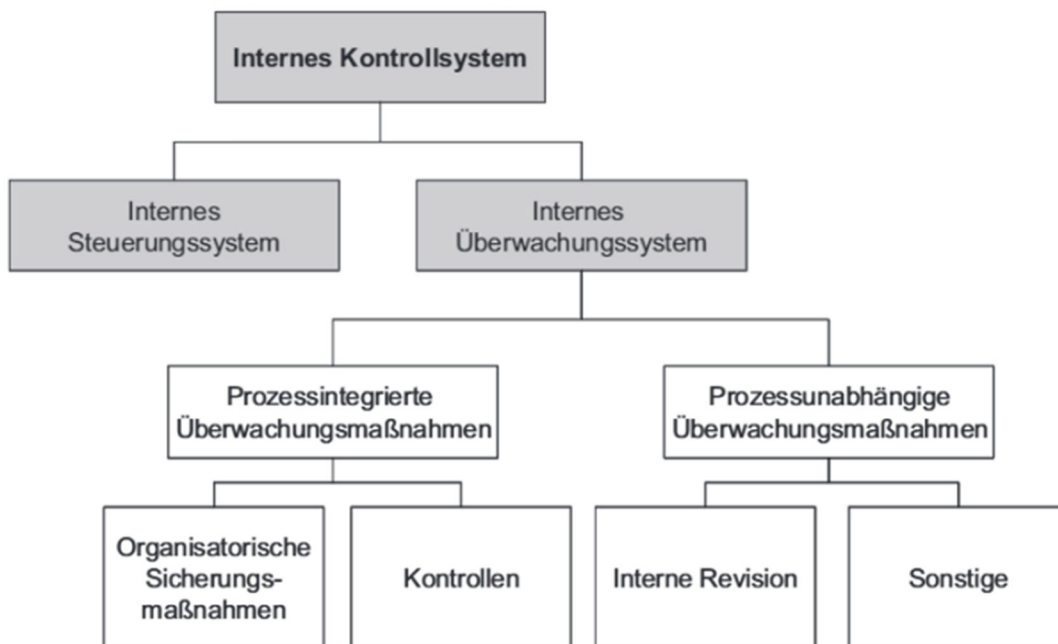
Internes Kontrollsystem

Internes Steuerungssystem

Internes Überwachungssystem

Prozessintegrierte Überwachungsmaßnahmen

Prozessunabhängige Überwachungsmaßnahmen

Organisatorische Sicherungsmaßnahmen

Kontrollen

Interne Revision

Sonstige